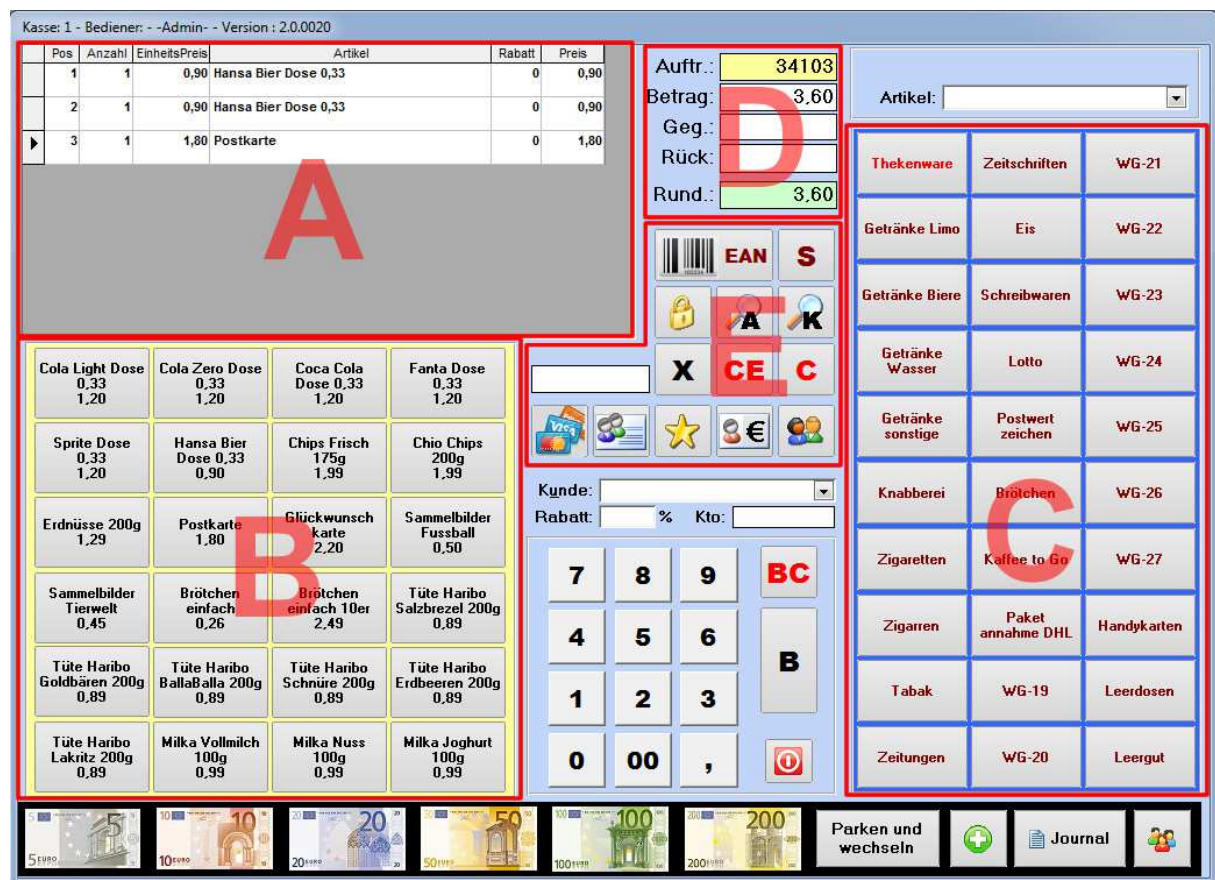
Kasse: 1 - Bediener: - -Admin- - Version : 2.0.0020

| | Pos | Anzahl | EinheitsPreis | Artikel | Rabatt | Preis |
|---|---|---|---|---|---|---|
| | 1 | 1 | 0,90 | Hansa Bier Dose 0,33 | 0 | 0,90 |
| | 2 | 1 | 0,90 | Hansa Bier Dose 0,33 | 0 | 0,90 |
| ▶ | 3 | 1 | 1,80 | Postkarte | 0 | 1,80 |

A

Auftr.: 34103
Betrag: 3,60
Geg.:
Rück:
Rund.: 3,60

D

Artikel:

EAN S
A K
X CE C

E

Cola Light Dose 0,33 1,20
Cola Zero Dose 0,33 1,20
Coca Cola Dose 0,33 1,20
Fanta Dose 0,33 1,20
Sprite Dose 0,33 1,20
Hansa Bier Dose 0,33 0,90
Chips Frisch 175g 1,99
Chio Chips 200g 1,99
Erdnüsse 200g 1,29
Postkarte 1,80
Glückwunsch karte 2,20
Sammelbilder Fussball 0,50
Sammelbilder Tierwelt 0,45
Brötchen einfach 0,26
Brötchen einfach 10er 2,49
Tüte Haribo Salzbrezel 200g 0,89
Tüte Haribo Goldbären 200g 0,89
Tüte Haribo BallaBalla 200g 0,89
Tüte Haribo Schnüre 200g 0,89
Tüte Haribo Erdbeeren 200g 0,89
Tüte Haribo Lakritz 200g 0,89
Milka Vollmilch 100g 0,99
Milka Nuss 100g 0,99
Milka Joghurt 100g 0,99

B

Kunde:
Rabatt: % Kto:

7 8 9 BC
4 5 6 B
1 2 3
0 00 ,

Thekenware
Zeitschriften
WG-21
Getränke Limo
Eis
WG-22
Getränke Biere
Schreibwaren
WG-23
Getränke Wasser
Lotto
WG-24
Getränke sonstige
Postwert zeichen
WG-25
Knabberei
Brötchen
WG-26
Zigaretten
Kaffee to Go
WG-27
Zigarren
Paket annahme DHL
Handykarten
Tabak
WG-19
Leerdosen
Zeitungen
WG-20
Leergut

C

5 EURO 10 EURO 20 EURO 50 EURO 100 EURO 200 EURO

Parken und wechseln
Journal